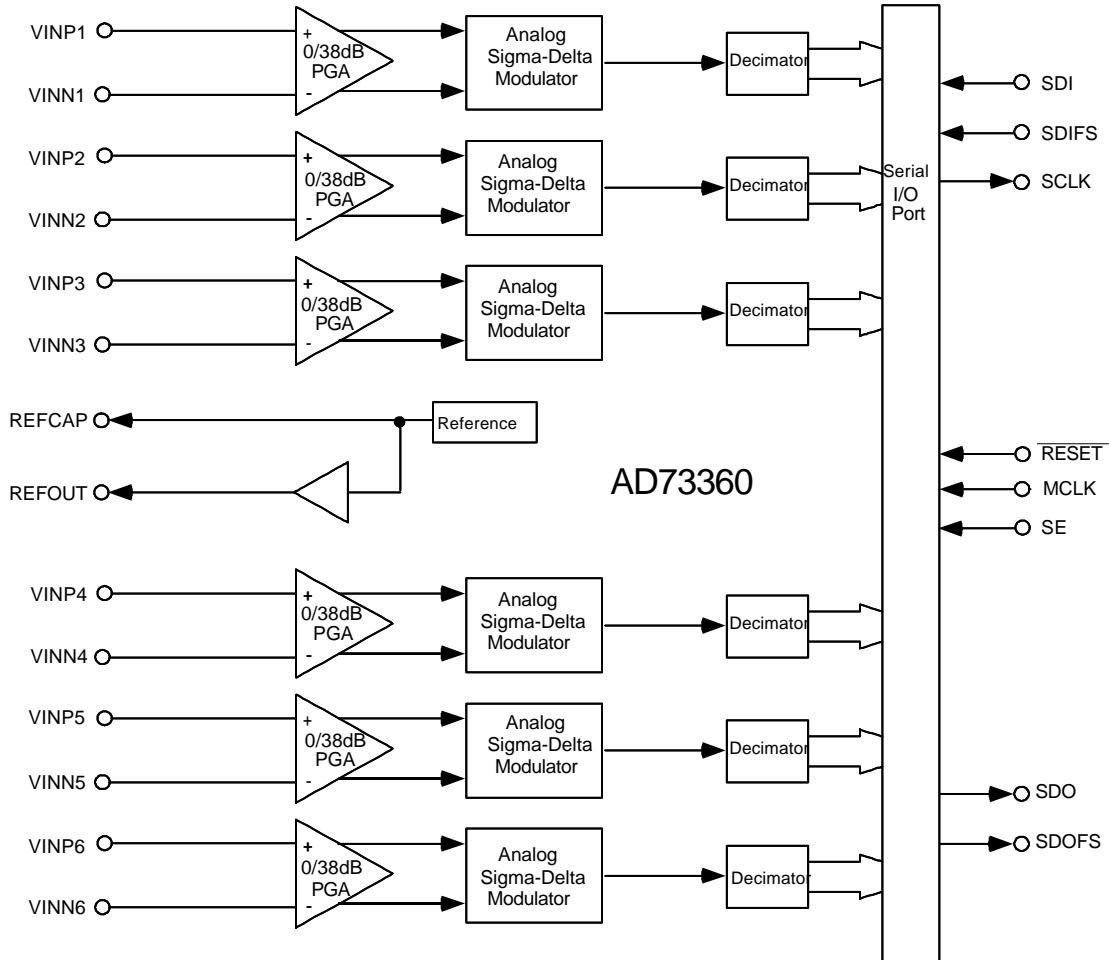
VINP1
+
0/38dB
PGA
-
VINN1
Analog
Sigma-Delta
Modulator
Decimator

VINP2
+
0/38dB
PGA
-
VINN2
Analog
Sigma-Delta
Modulator
Decimator

VINP3
+
0/38dB
PGA
-
VINN3
Analog
Sigma-Delta
Modulator
Decimator

REFCAP
Reference
REFOUT

AD73360

VINP4
+
0/38dB
PGA
-
VINN4
Analog
Sigma-Delta
Modulator
Decimator

VINP5
+
0/38dB
PGA
-
VINN5
Analog
Sigma-Delta
Modulator
Decimator

VINP6
+
0/38dB
PGA
-
VINN6
Analog
Sigma-Delta
Modulator
Decimator

Serial
I/O
Port

SDI
SDIFS
SCLK
$\overline{\text{RESET}}$
MCLK
SE
SDO
SDOFS